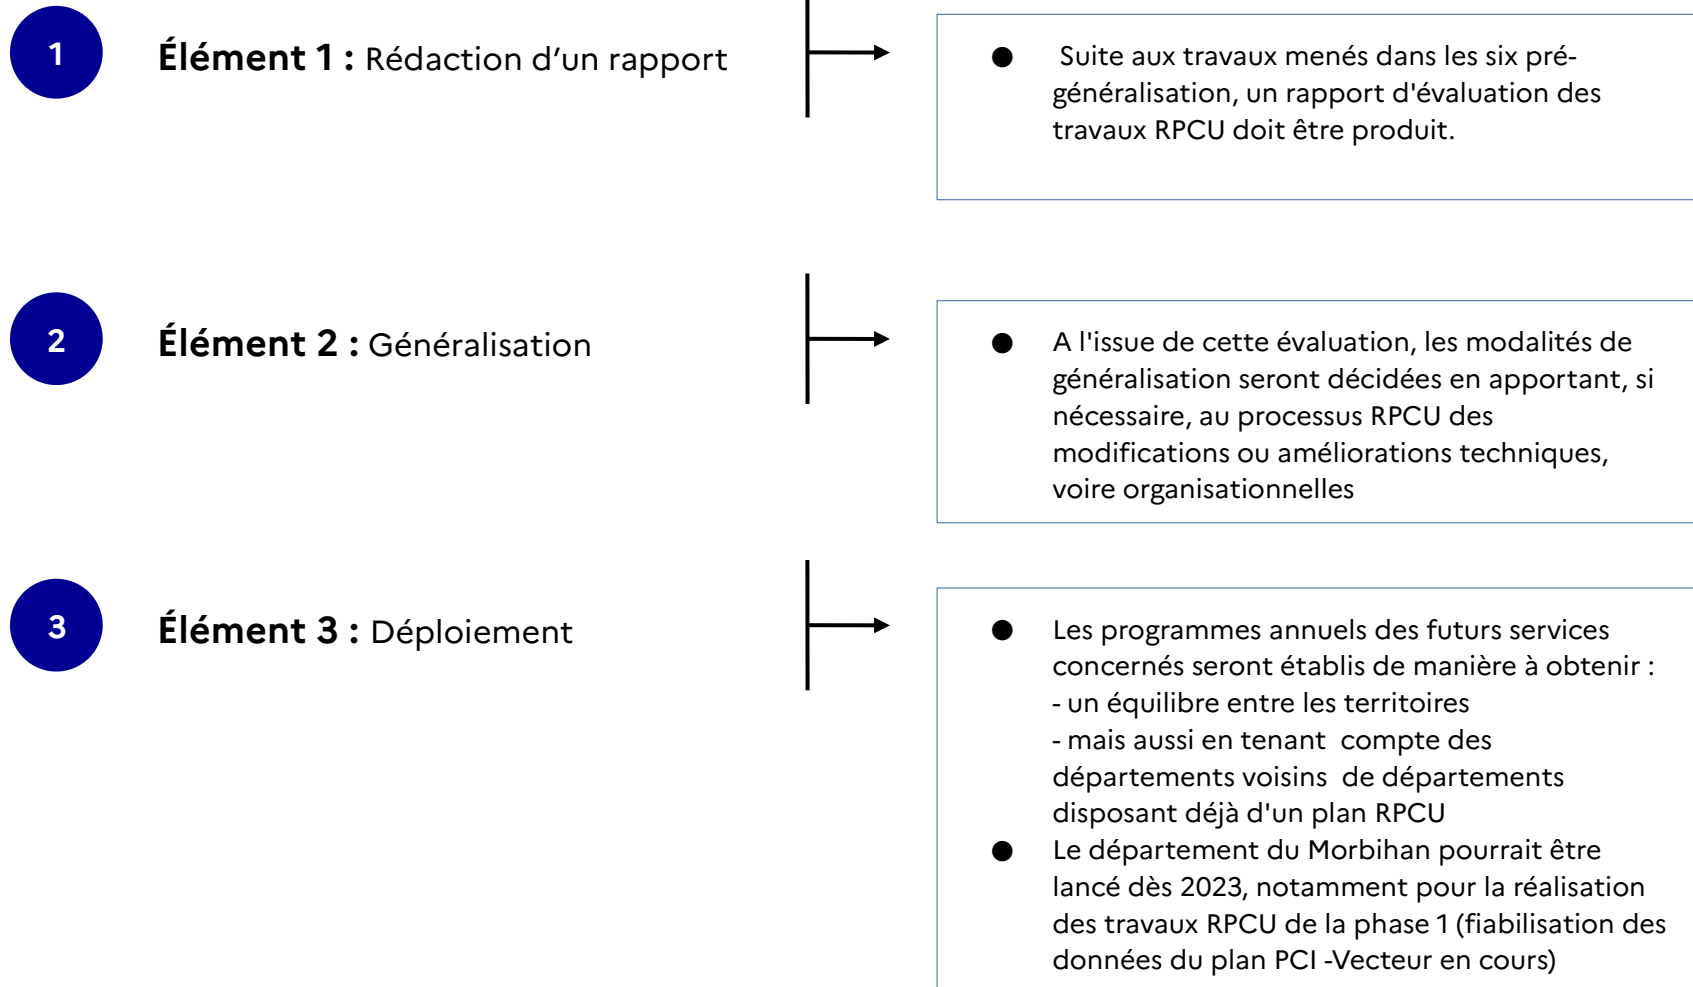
1

**Élément 1 :** Rédaction d'un rapport

- Suite aux travaux menés dans les six pré-généralisation, un rapport d'évaluation des travaux RPCU doit être produit.

2

**Élément 2 :** Généralisation

- A l'issue de cette évaluation, les modalités de généralisation seront décidées en apportant, si nécessaire, au processus RPCU des modifications ou améliorations techniques, voire organisationnelles

3

**Élément 3 :** Déploiement

- Les programmes annuels des futurs services concernés seront établis de manière à obtenir :
- un équilibre entre les territoires
- mais aussi en tenant compte des départements voisins de départements disposant déjà d'un plan RPCU
- Le département du Morbihan pourrait être lancé dès 2023, notamment pour la réalisation des travaux RPCU de la phase 1 (fiabilisation des données du plan PCI -Vecteur en cours)